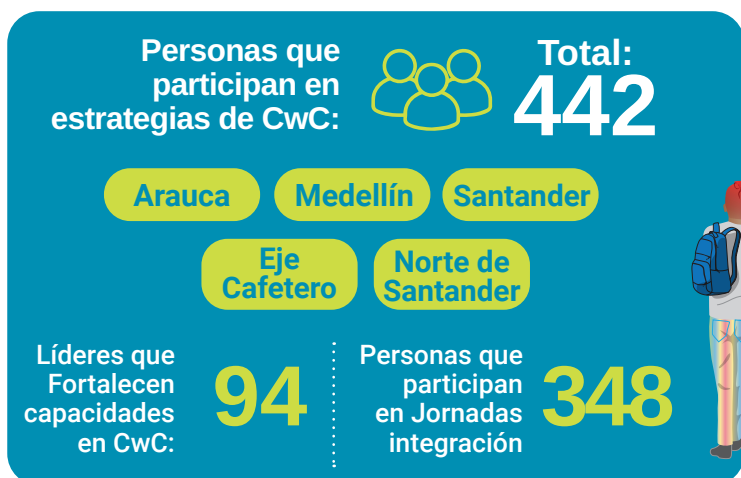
Personas que participan en estrategias de CwC:

Total:
442

Arauca

Medellín

Santander

Eje Cafetero

Norte de Santander

Líderes que Fortalecen capacidades en CwC:

94

Personas que participan en Jornadas integración

348